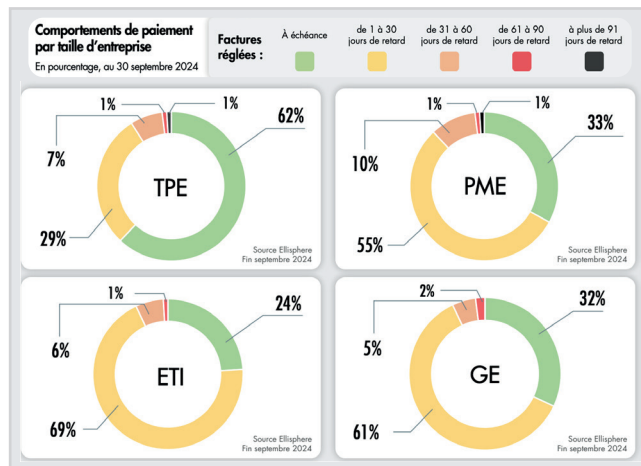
Comportements de paiement par taille d'entreprise

En pourcentage, au 30 septembre 2024

Factures réglées :

À échéance

de 1 à 30 jours de retard

de 31 à 60 jours de retard

de 61 à 90 jours de retard

à plus de 91 jours de retard

TPE

1%

1%

62%

7%

29%

Source Ellisphere
Fin septembre 2024

PME

1%

1%

33%

10%

55%

Source Ellisphere
Fin septembre 2024

ETI

1%

24%

6%

69%

Source Ellisphere
Fin septembre 2024

GE

2%

32%

5%

61%

Source Ellisphere
Fin septembre 2024